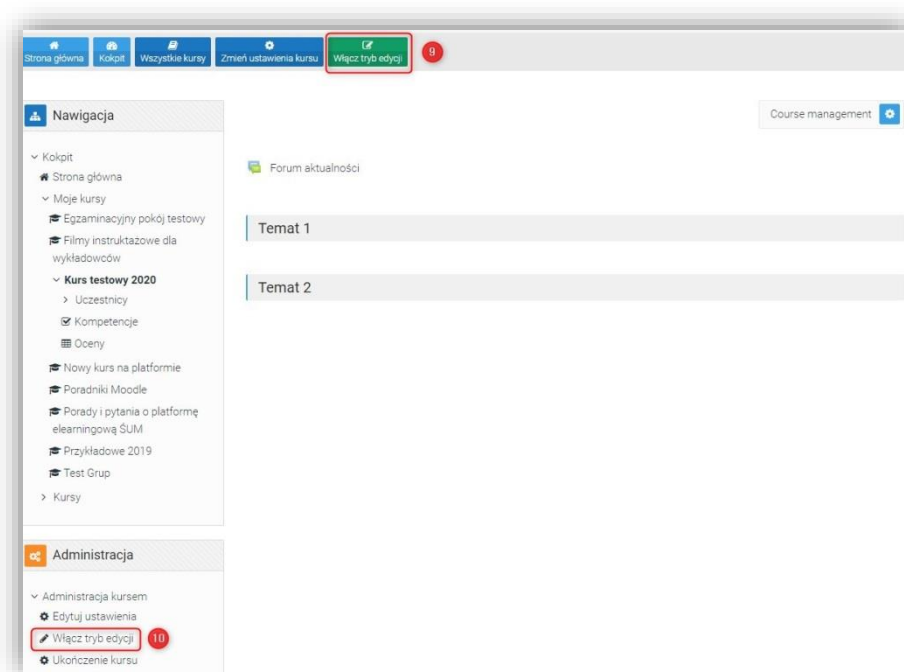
Strona główna Kokpit Wszystkie kursy Zmień ustawienia kursu Włącz tryb edycji 9

Nawigacja

Kokpit
Strona główna
Moje kursy
Egzaminacyjny pokój testowy
Filmy instruktażowe dla wykładowców
Kurs testowy 2020
Uczestnicy
Kompetencje
Oceny
Nowy kurs na platformie
Poradniki Moodle
Porady i pytania o platformę elearningową ŚUM
Przykładowe 2019
Test Grup
Kursy

Administracja

Administracja kursem
Edytuj ustawienia
Włącz tryb edycji 10
Ukończenie kursu

Course management

Forum aktualności

Temat 1

Temat 2